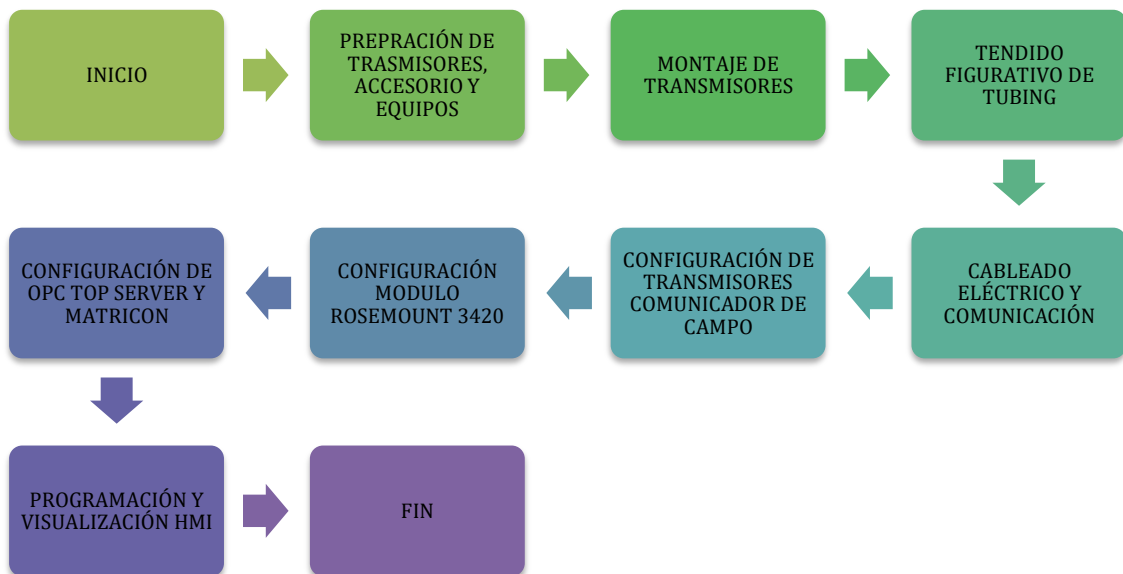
INICIO

PREPRACIÓN DE TRASMISORES, ACCESORIO Y EQUIPOS

MONTAJE DE TRANSMISORES

TENDIDO FIGURATIVO DE TUBING

CABLEADO ELÉCTRICO Y COMUNICACIÓN

CONFIGURACIÓN DE TRANSMISORES COMUNICADOR DE CAMPO

CONFIGURACIÓN MODULO ROSEMOUNT 3420

CONFIGURACIÓN DE OPC TOP SERVER Y MATRICON

PROGRAMACIÓN Y VISUALIZACIÓN HMI

FIN